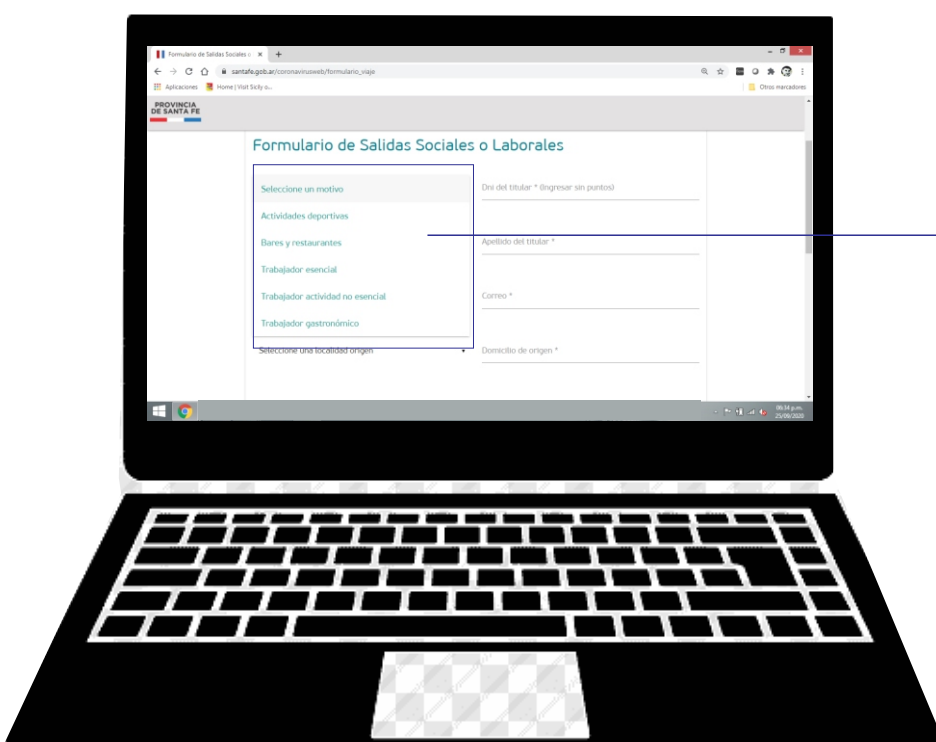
Formulario de Salidas Sociales o ×
santafe.gob.ar/coronavirusweb/formulario_viaje
Aplicaciones
Home | Visit Sicily o...
Otros marcadores

PROVINCIA DE SANTA FE

Formulario de Salidas Sociales o Laborales

Seleccione un motivo
Actividades deportivas
Bares y restaurantes
Trabajador esencial
Trabajador actividad no esencial
Trabajador gastronómico

Seleccione una localidad origen

Dni del titular * (ingresar sin puntos)
Apellido del titular *
Correo *
Domicilio de origen *

06:34 p.m.
25/08/2020